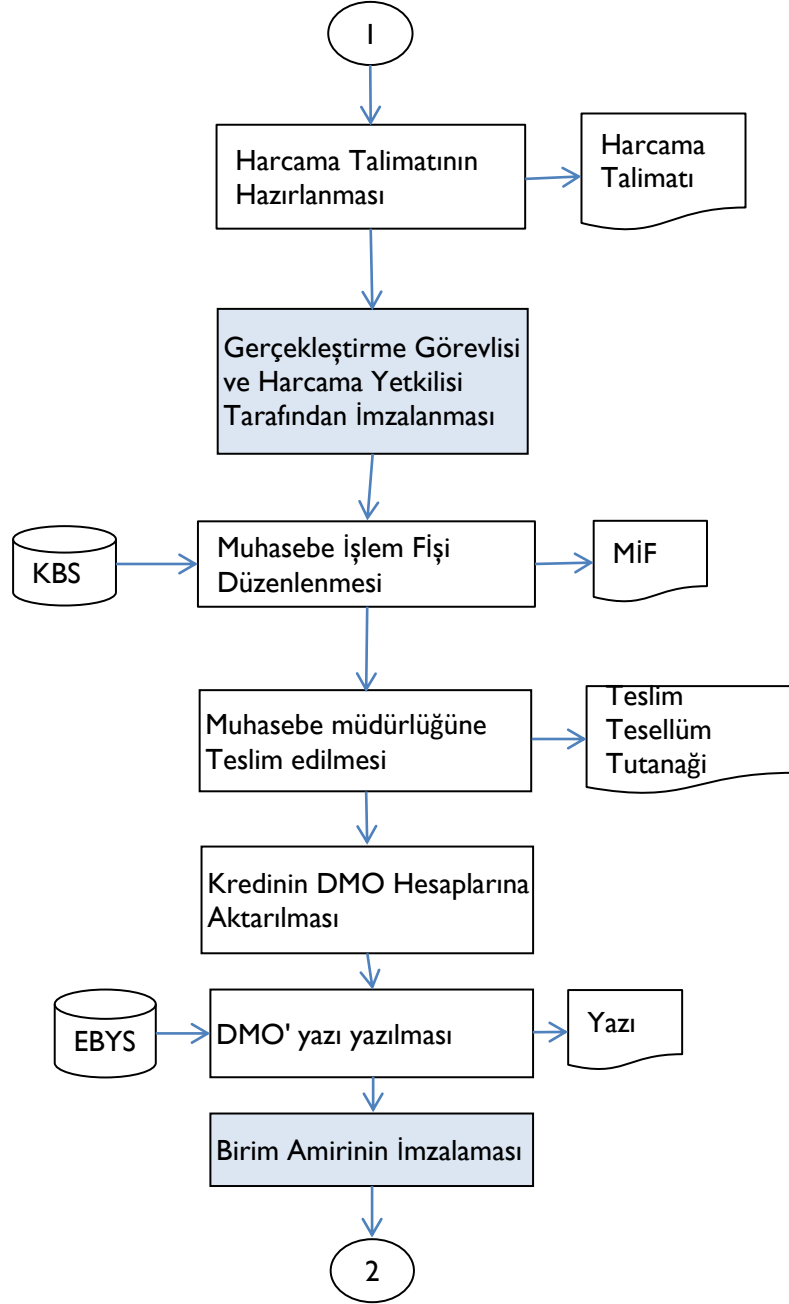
I

Harcama Talimatının Hazırlanması

Harcama Talimatı

Gerçekleştirme Görevlisi ve Harcama Yetkilisi Tarafından İmzalanması

KBS

Muhasebe İşlem Fişi Düzenlenmesi

MİF

Muhasebe müdürlüğüne Teslim edilmesi

Teslim Tesellüm Tutanaği

Kredinin DMO Hesaplarına Aktarılması

EBYS

DMO' yazı yazılması

Yazı

Birim Amirinin İmzalaması

2